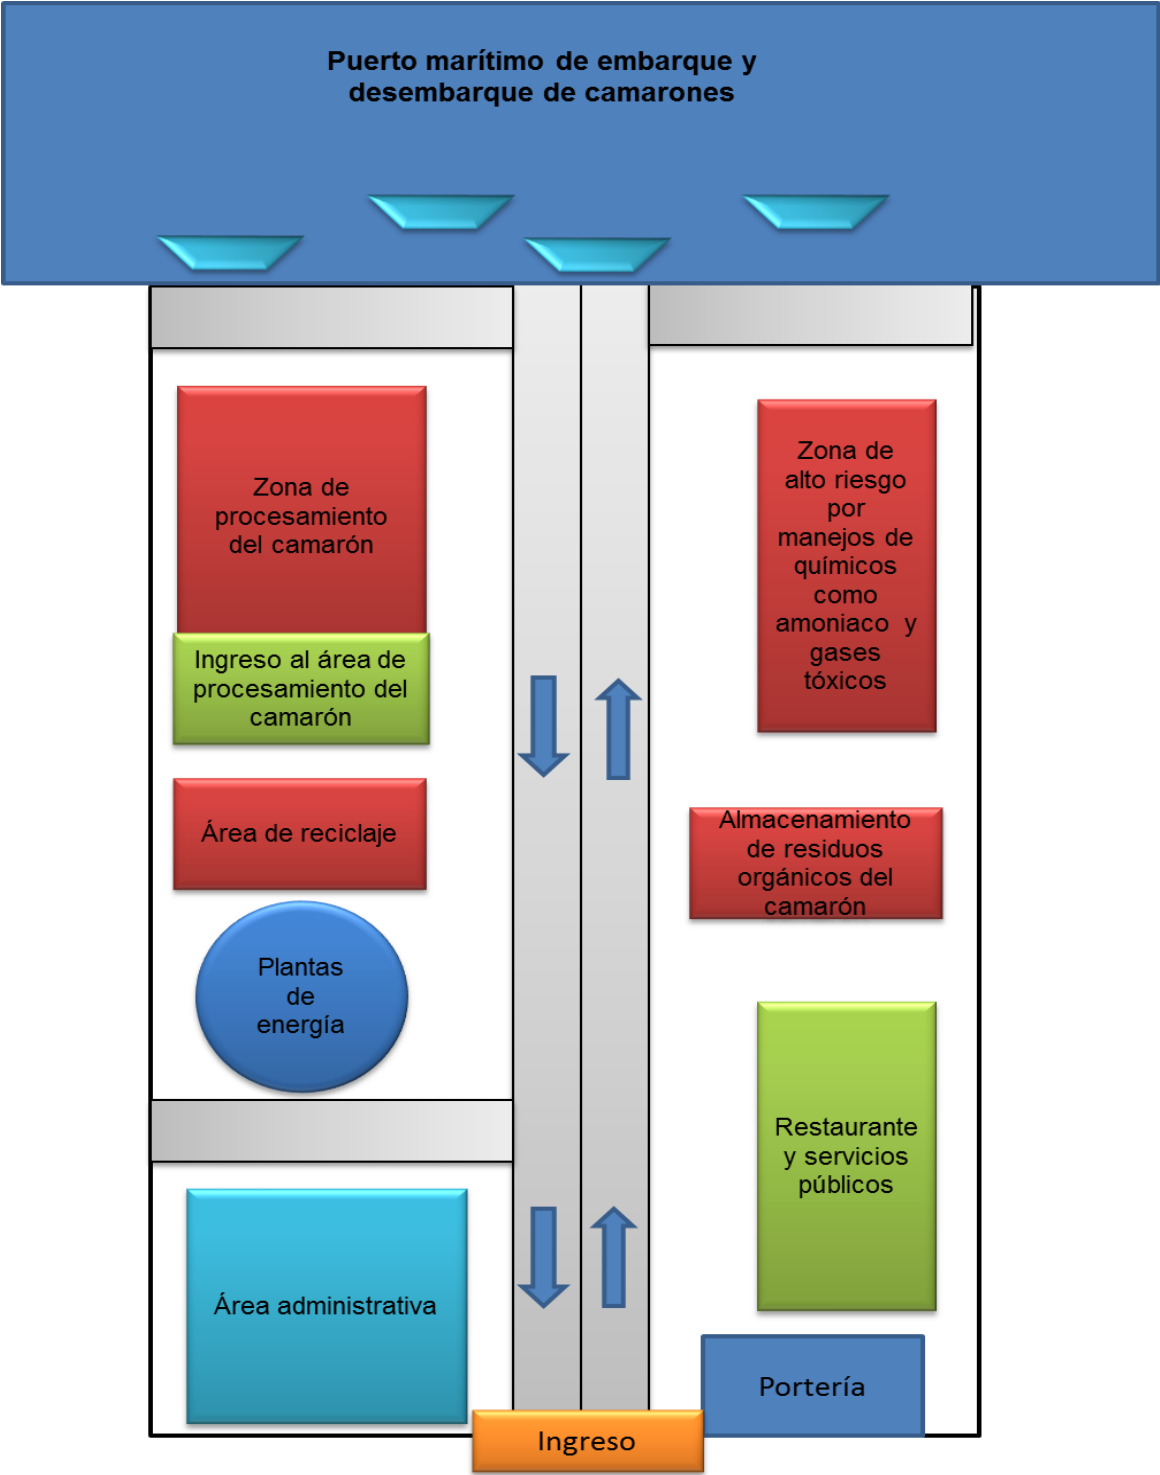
Puerto marítimo de embarque y desembarque de camarones

Zona de procesamiento del camarón

Ingreso al área de procesamiento del camarón

Área de reciclaje

Plantas de energía

Área administrativa

Zona de alto riesgo por manejos de químicos como amoniaco y gases tóxicos

Almacenamiento de residuos orgánicos del camarón

Restaurante y servicios públicos

Portería

Ingreso